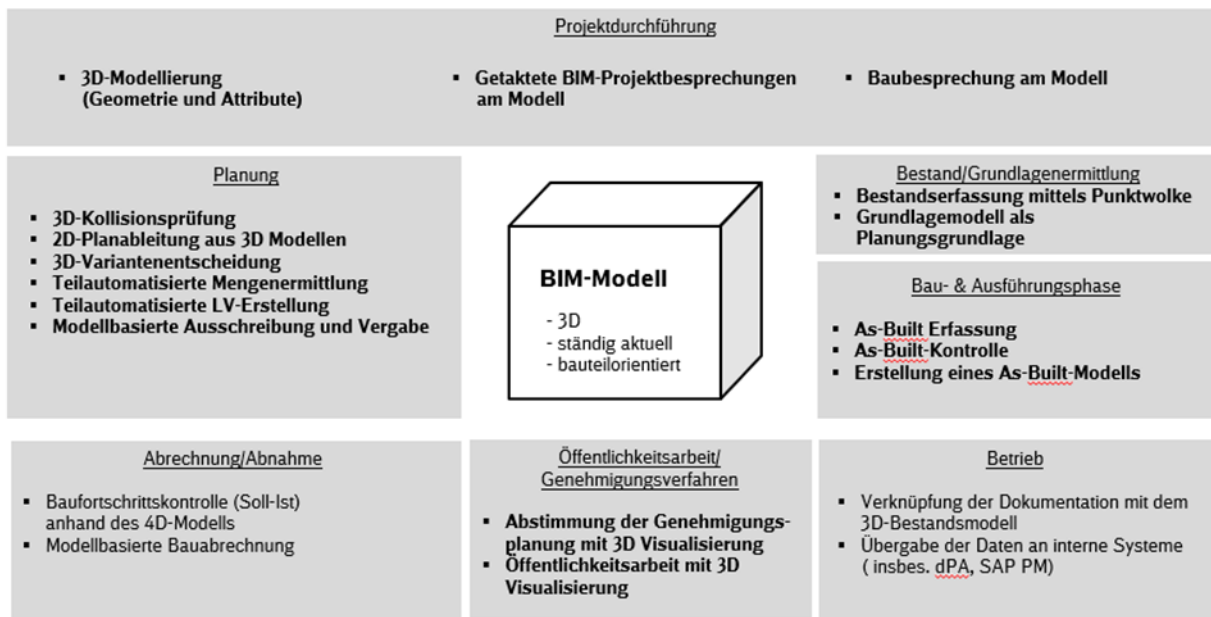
Projektdurchführung

- 3D-Modellierung (Geometrie und Attribute)
- Getaktete BIM-Projektbesprechungen am Modell
- Baubesprechung am Modell

Planung

- 3D-Kollisionsprüfung
- 2D-Planableitung aus 3D Modellen
- 3D-Variantenentscheidung
- Teilautomatisierte Mengenermittlung
- Teilautomatisierte LV-Erstellung
- Modellbasierte Ausschreibung und Vergabe

BIM-Modell

- 3D
- ständig aktuell
- bauteilorientiert

Bestand/Grundlagenermittlung

- Bestandserfassung mittels Punktwolke
- Grundlagemodell als Planungsgrundlage

Bau- & Ausführungsphase

- As-Built Erfassung
- As-Built-Kontrolle
- Erstellung eines As-Built-Modells

Abrechnung/Abnahme

- Baufortschrittskontrolle (Soll-Ist) anhand des 4D-Modells
- Modellbasierte Bauabrechnung

Öffentlichkeitsarbeit/ Genehmigungsverfahren

- Abstimmung der Genehmigungsplanung mit 3D Visualisierung
- Öffentlichkeitsarbeit mit 3D Visualisierung

Betrieb

- Verknüpfung der Dokumentation mit dem 3D-Bestandsmodell
- Übergabe der Daten an interne Systeme ( insbes. dPA, SAP PM)